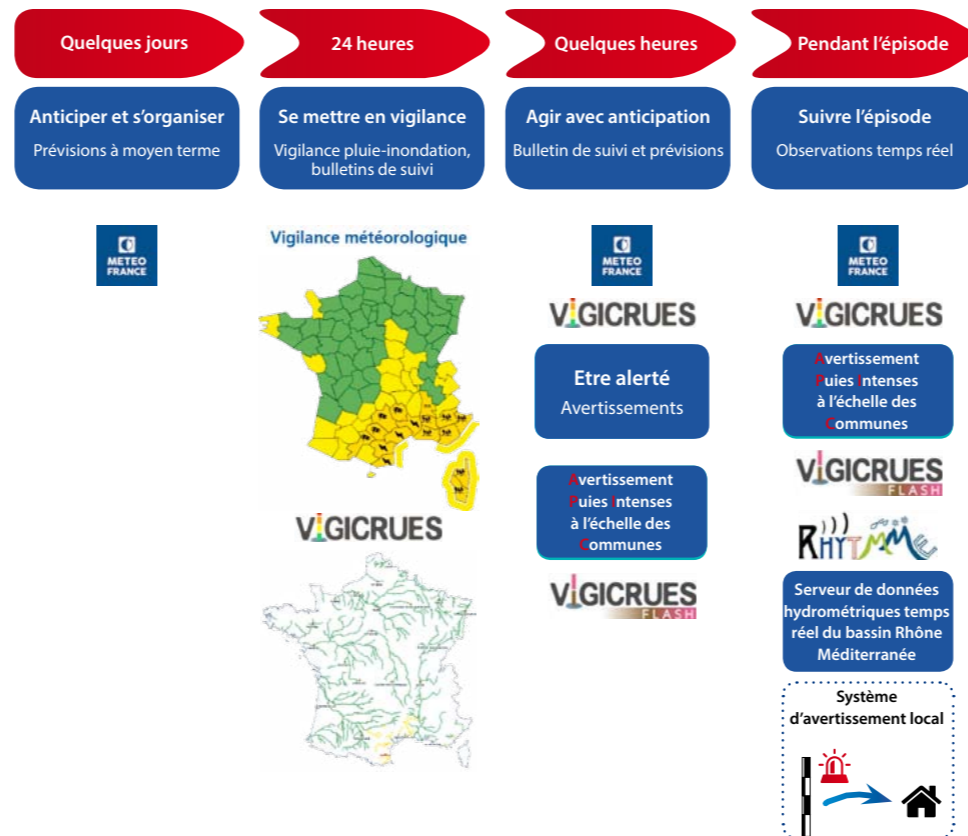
Quelques jours

Anticiper et s'organiser

Prévisions à moyen terme

METEO FRANCE

24 heures

Se mettre en vigilance

Vigilance pluie-inondation, bulletins de suivi

Vigilance météorologique

VIGICRUES

Quelques heures

Agir avec anticipation

Bulletin de suivi et prévisions

METEO FRANCE

VIGICRUES

Etre alerté

Avertissements

Avertissement Puies Intenses à l'échelle des Communes

VIGICRUES FLASH

Pendant l'épisode

Suivre l'épisode

Observations temps réel

METEO FRANCE

VIGICRUES

Avertissement Puies Intenses à l'échelle des Communes

VIGICRUES FLASH

RHYTMME

Serveur de données hydrométriques temps réel du bassin Rhône Méditerranée

Système d'avertissement local